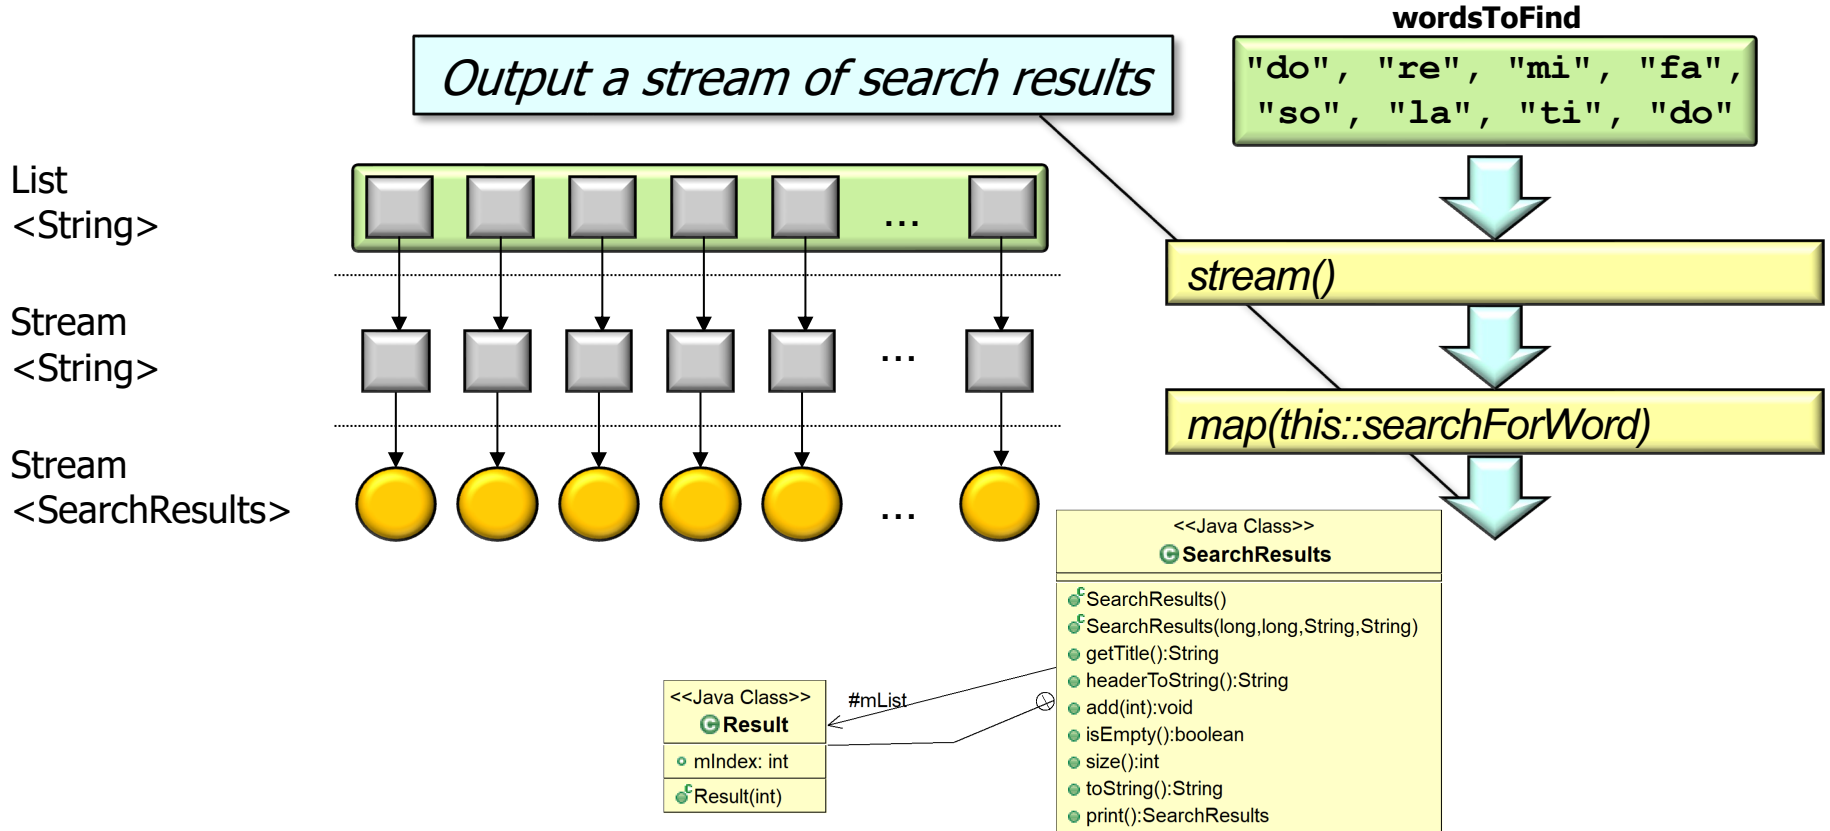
Output a stream of search results

wordsToFind

"do", "re", "mi", "fa", "so", "la", "ti", "do"

List <String>

Stream <String>

Stream <SearchResults>

...

...

...

stream()

map(this::searchForWord)

<<Java Class>>
SearchResults

SearchResults()
SearchResults(long,long,String,String)
getTitle():String
headerToString():String
add(int):void
isEmpty():boolean
size():int
toString():String
print():SearchResults

#mList

<<Java Class>>
Result

mIndex: int

Result(int)